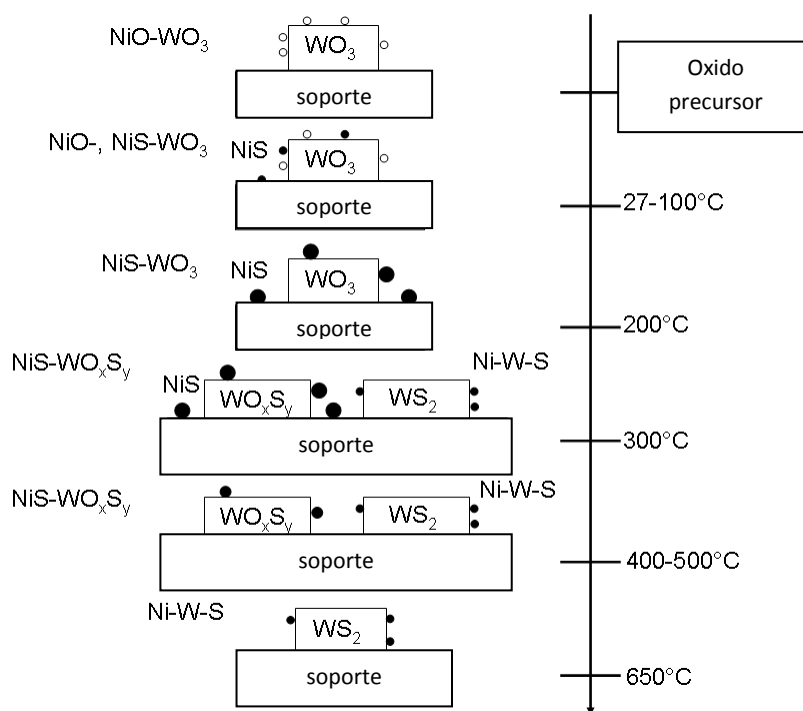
NiO-$WO_3$

$WO_3$

soporte

Oxido precursor

NiO-, NiS-$WO_3$

NiS

$WO_3$

soporte

27-100°C

NiS-$WO_3$

NiS

$WO_3$

soporte

200°C

NiS-$WO_xS_y$

NiS

$WO_xS_y$

Ni-W-S

$WS_2$

soporte

300°C

NiS-$WO_xS_y$

$WO_xS_y$

Ni-W-S

$WS_2$

soporte

400-500°C

Ni-W-S

$WS_2$

soporte

650°C